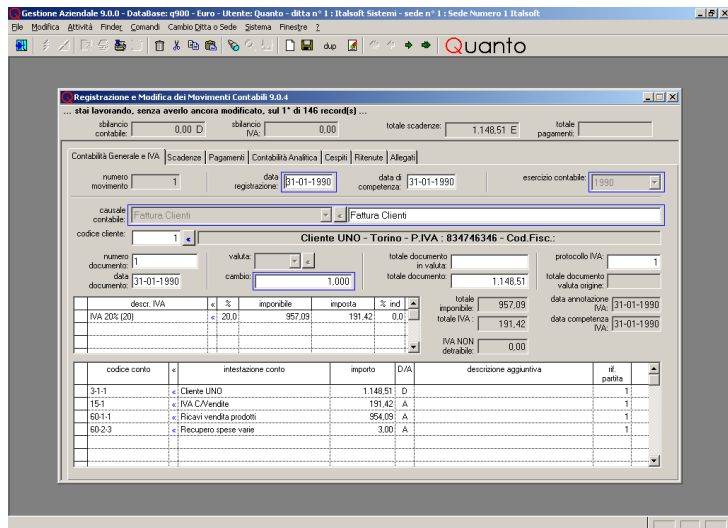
Gestione Aziendale 9.0.0 - DataBase: q900 - Euro - Utente: Quanto - ditta n° 1 : Italsoft Sistemi - sede n° 1 : Sede Numero 1 Italsoft

File Modifica Attività Finder Comandi Cambio Ditta o Sede Sistema Finestre ?

dup Quanto

Registrazione e Modifica dei Movimenti Contabili 9.0.4

... stai lavorando, senza averlo ancora modificato, sul 1° di 146 record(s) ...

sbilancio contabile: 0,00 D sbilancio IVA: 0,00 totale scadenze: 1.148,51 E totale pagamenti:

Contabilità Generale e IVA | Scadenze | Pagamenti | Contabilità Analitica | Cespiti | Ritenute | Allegati

numero movimento: 1 data registrazione: 31-01-1990 data di competenza: 31-01-1990 esercizio contabile: 1990

causale contabile: Fattura Clienti Fattura Clienti

codice cliente: 1 Cliente UNO - Torino - P.IVA : 834746346 - Cod.Fisc.:

numero documento: 1 valuta: totale documento in valuta: protocollo IVA: 1

data documento: 31-01-1990 cambio: 1,000 totale documento: 1.148,51 totale documento valuta origine:

| descr. IVA | « | % | imponibile | imposta | % ind |
|---|---|---|---|---|---|
| IVA 20% (20) | « | 20,0 | 957,09 | 191,42 | 0,0 |

totale imponibile: 957,09 totale IVA: 191,42 IVA NON detraibile: 0,00

data annotazione IVA: 31-01-1990 data competenza IVA: 31-01-1990

| codice conto | « | intestazione conto | importo | D/A | descrizione aggiuntiva | rif. partita |
|---|---|---|---|---|---|---|
| 3-1-1 | « | Cliente UNO | 1.148,51 | D | | 1 |
| 15-1 | « | IVA C/Vendite | 191,42 | A | | 1 |
| 60-1-1 | « | Ricavi vendita prodotti | 954,09 | A | | 1 |
| 60-2-3 | « | Recupero spese varie | 3,00 | A | | 1 |